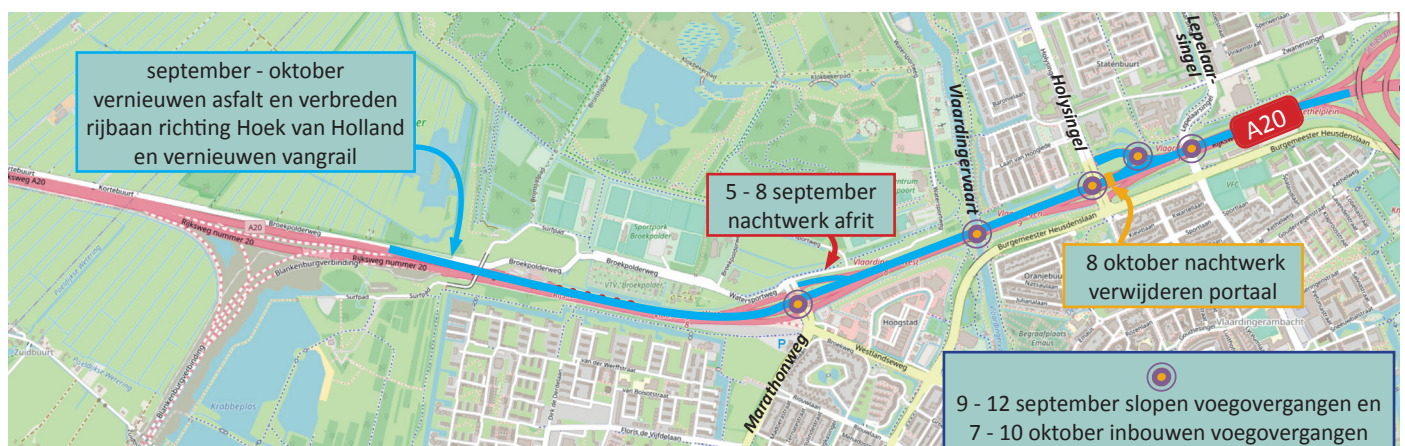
september - oktober vernieuwen asfalt en verbreden rijbaan richting Hoek van Holland en vernieuwen vangrail

5 - 8 september nachtwerk afrit

8 oktober nachtwerk verwijderen portaal

9 - 12 september slopen voegovergangen en 7 - 10 oktober inbouwen voegovergangen

A20

Vlaardingervaart

Holysingel

Lepelaarsingel

Marathonweg

Burgemeester Heusdenslaan

Broekpolderweg

Kortebuurt

Rijksweg nummer 20

Blankenburgverbinding

Zuidbuurt

Krabbeplas

Hoogstad

Westlandseweg

Watersportweg

Sportpark Broekpolder

Statenbuurt

Vlaardingerambacht